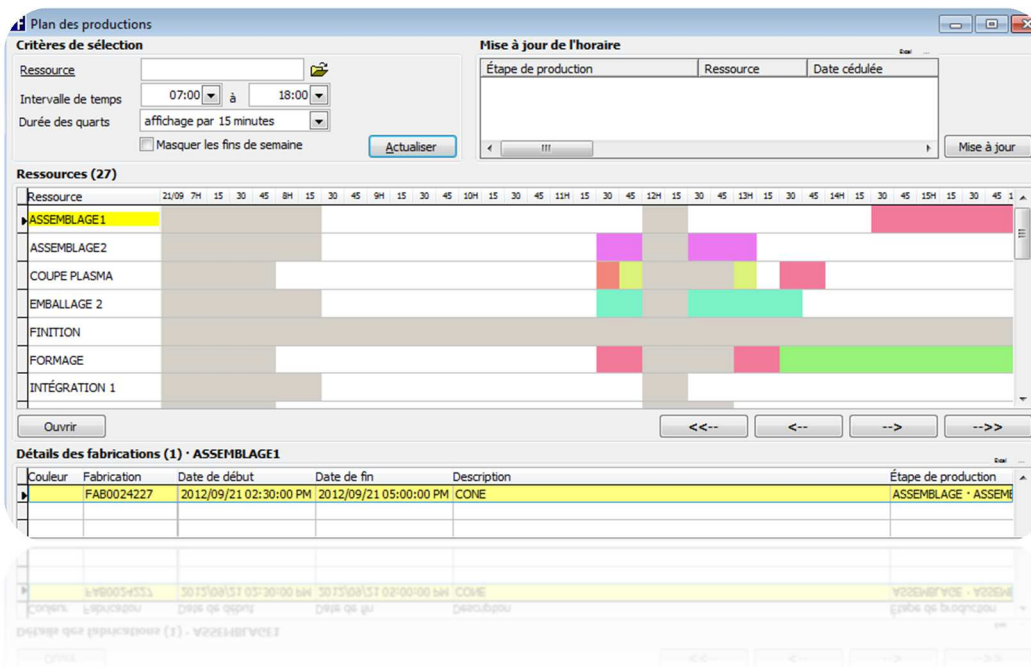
Plan des productions

Critères de sélection

Ressource

Intervalle de temps 07:00 à 18:00

Durée des quarts affichage par 15 minutes

Masquer les fins de semaine

Actualiser

Mise à jour de l'horaire

| Étape de production | Ressource | Date cédulée |
|---|---|---|

Mise à jour

Ressources (27)

| Ressource | 21/09 | 7H | 15 | 30 | 45 | 8H | 15 | 30 | 45 | 9H | 15 | 30 | 45 | 10H | 15 | 30 | 45 | 11H | 15 | 30 | 45 | 12H | 15 | 30 | 45 | 13H | 15 | 30 | 45 | 14H | 15 | 30 | 45 | 15H | 15 | 30 | 45 |
|---|---|---|---|---|---|---|---|---|---|---|---|---|---|---|---|---|---|---|---|---|---|---|---|---|---|---|---|---|---|---|---|---|---|---|---|---|---|
| ASSEMBLAGE1 | | | | | | | | | | | | | | | | | | | | | | | | | | | | | | | | | | | | | |
| ASSEMBLAGE2 | | | | | | | | | | | | | | | | | | | | | | | | | | | | | | | | | | | | | |
| COUPE PLASMA | | | | | | | | | | | | | | | | | | | | | | | | | | | | | | | | | | | | | |
| EMBALLAGE 2 | | | | | | | | | | | | | | | | | | | | | | | | | | | | | | | | | | | | | |
| FINITION | | | | | | | | | | | | | | | | | | | | | | | | | | | | | | | | | | | | | |
| FORMAGE | | | | | | | | | | | | | | | | | | | | | | | | | | | | | | | | | | | | | |
| INTÉGRATION 1 | | | | | | | | | | | | | | | | | | | | | | | | | | | | | | | | | | | | | |

Ouvrir

<<-- <-- --> -->>

Détails des fabrications (1) · ASSEMBLAGE1

| Couleur | Fabrication | Date de début | Date de fin | Description | Étape de production |
|---|---|---|---|---|---|
| | FAB0024227 | 2012/09/21 02:30:00 PM | 2012/09/21 05:00:00 PM | CONE | ASSEMBLAGE · ASSEM |